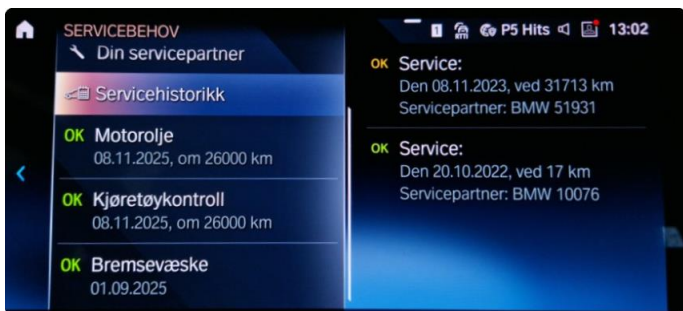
SERVICEBEHOV
Din servicepartner
Servicehistorikk
OK Motorolje
08.11.2025, om 26000 km
OK Kjøretøykontroll
08.11.2025, om 26000 km
OK Bremsevæske
01.09.2025

1 P5 Hits 13:02

OK Service:
Den 08.11.2023, ved 31713 km
Servicepartner: BMW 51931

OK Service:
Den 20.10.2022, ved 17 km
Servicepartner: BMW 10076